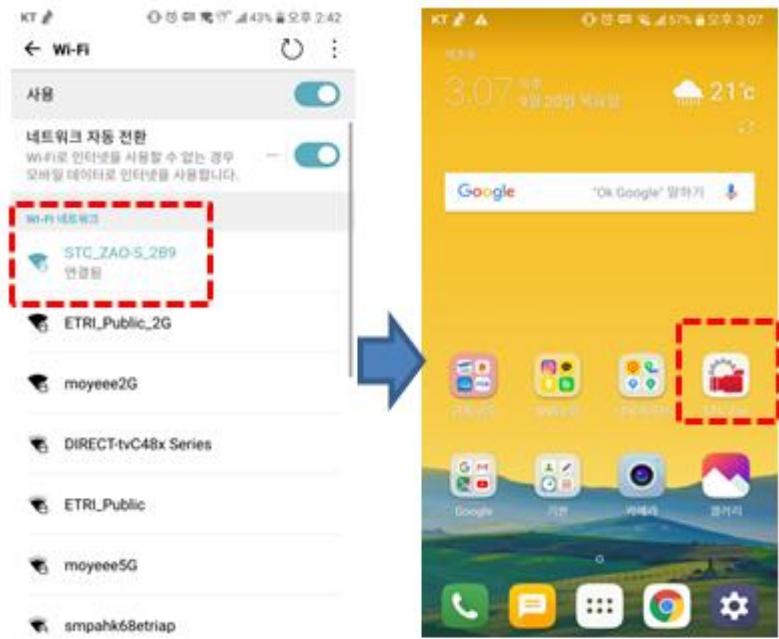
KT 43% 오후 2:42

← Wi-Fi

사용

네트워크 자동 전환

Wi-Fi로 인터넷을 사용할 수 없는 경우 모바일 데이터로 인터넷을 사용합니다.

Wi-Fi 네트워크

STC_ZAO-S_2B9

연결됨

ETRI_Public_2G

moyeee2G

DIRECT-tvC48x Series

ETRI_Public

moyeee5G

smpahk68etriap

KT 57% 오후 3:07

3:07 오후 9월 20일 목요일

21°c

Google "Ok Google" 말하기

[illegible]

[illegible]

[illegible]

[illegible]

Google

기본

카메라

갤러리